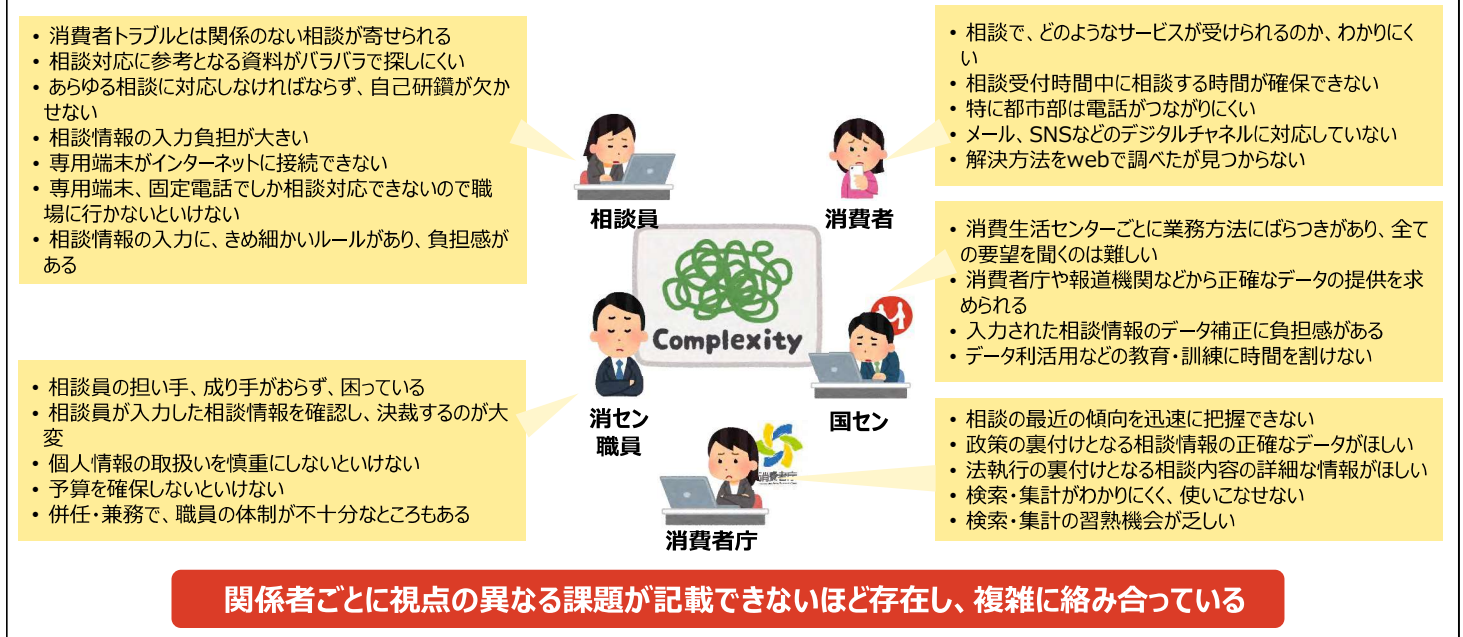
• 消費者トラブルとは関係のない相談が寄せられる
• 相談対応に参考となる資料がバラバラで探しにくい
• あらゆる相談に対応しなければならず、自己研鑽が欠かせない
• 相談情報の入力負担が大きい
• 専用端末がインターネットに接続できない
• 専用端末、固定電話でしか相談対応できないので職場に行かないといけない
• 相談情報の入力に、きめ細かいルールがあり、負担感がある

相談員

• 相談で、どのようなサービスが受けられるのか、わかりにくい
• 相談受付時間中に相談する時間が確保できない
• 特に都市部は電話がつながりにくい
• メール、SNSなどのデジタルチャネルに対応していない
• 解決方法をwebで調べたが見つからない

消費者

Complexity

• 消費生活センターごとに業務方法にばらつきがあり、全ての要望を聞くのは難しい
• 消費者庁や報道機関などから正確なデータの提供を求められる
• 入力された相談情報のデータ補正に負担感がある
• データ利活用などの教育・訓練に時間を割けない

国セン

• 相談員の担い手、成り手がおらず、困っている
• 相談員が入力した相談情報を確認し、決裁するのが大変
• 個人情報の取扱いを慎重にしないといけない
• 予算を確保しないといけない
• 併任・兼務で、職員の体制が不十分なところもある

消セン職員

• 相談の最近の傾向を迅速に把握できない
• 政策の裏付けとなる相談情報の正確なデータがほしい
• 法執行の裏付けとなる相談内容の詳細な情報がほしい
• 検索・集計がわかりにくく、使いこなせない
• 検索・集計の習熟機会が乏しい

消費者庁

関係者ごとに視点の異なる課題が記載できないほど存在し、複雑に絡み合っている